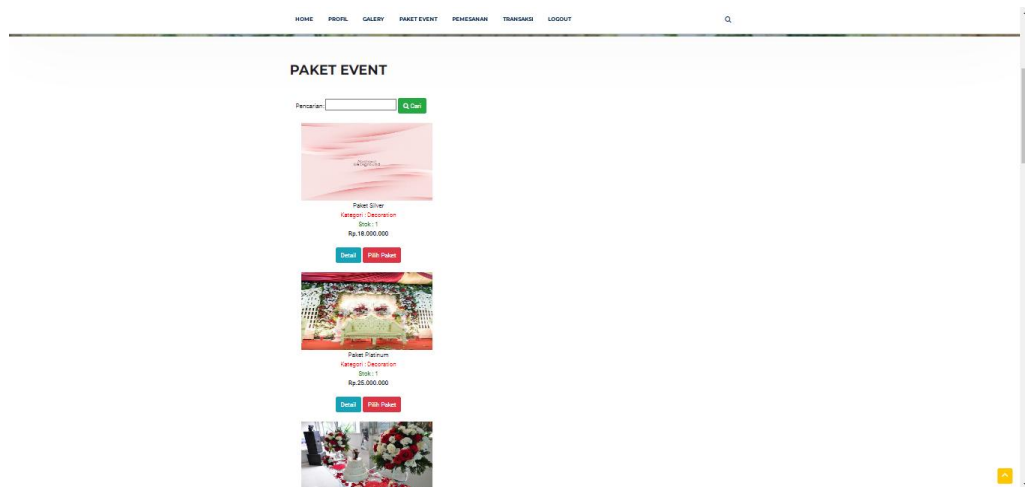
HOME PROFIL GALERY PAKET EVENT PEMESANAN TRANSAKSI LOGOUT

PAKET EVENT

Pencarian: Q Cari

Paket Silver
Kategori : Decoration
Stok : 1
Rp.18.000.000

Detail Pilih Paket

Paket Platinum
Kategori : Decoration
Stok : 1
Rp.25.000.000

Detail Pilih Paket